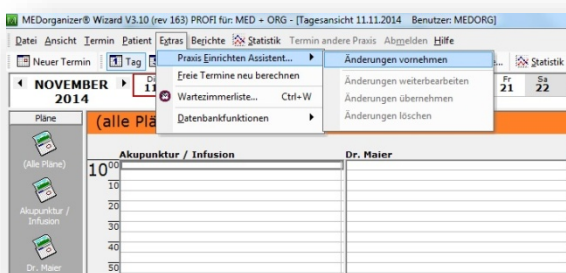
MEDorganizer® Wizard V3.10 (rev 163) PROFI für: MED + ORG - [Tagesansicht 11.11.2014 Benutzer: MEDORG]

Datei Ansicht Termin Patient Extras Berichte Statistik Termin andere Praxis Abmelden Hilfe

Neuer Termin 1 Tag

Statistik

NOVEMBER 2014

Di 11

Fr 21

Sa 22

Praxis Einrichten Assistent...

Freie Termine neu berechnen

Wartezimmerliste... Ctrl+W

Datenbankfunktionen

Änderungen vornehmen

Änderungen weiterbearbeiten

Änderungen übernehmen

Änderungen löschen

Pläne

(Alle Pläne)

Akupunktur / Infusion

Dr. Maier

(alle Plä

Akupunktur / Infusion

Dr. Maier

$10^{00}$

10

20

30

40

50